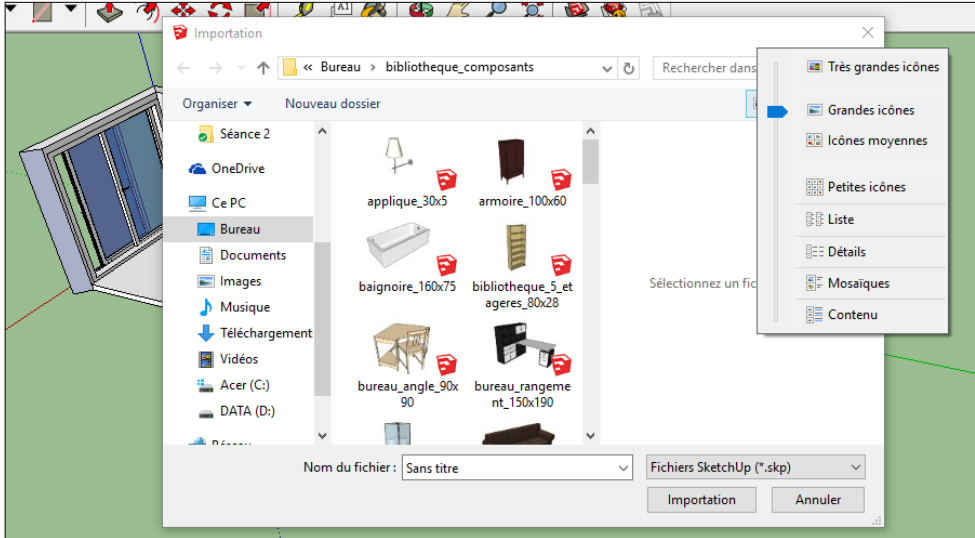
Importation

« Bureau › bibliotheque_composants

Rechercher dans

Organiser ▾ Nouveau dossier

Séance 2
OneDrive
Ce PC
Bureau
Documents
Images
Musique
Téléchargement
Vidéos
Acer (C:)
DATA (D:)
Réseau

applique_30x5
armoire_100x60
baignoire_160x75
bibliotheque_5_etageres_80x28
bureau_angle_90x90
bureau_rangement_150x190

Sélectionnez un fic

Très grandes icônes
Grandes icônes
Icônes moyennes
Petites icônes
Liste
Détails
Mosaïques
Contenu

Nom du fichier : Sans titre
Fichiers SketchUp (*.skp)
Importation
Annuler